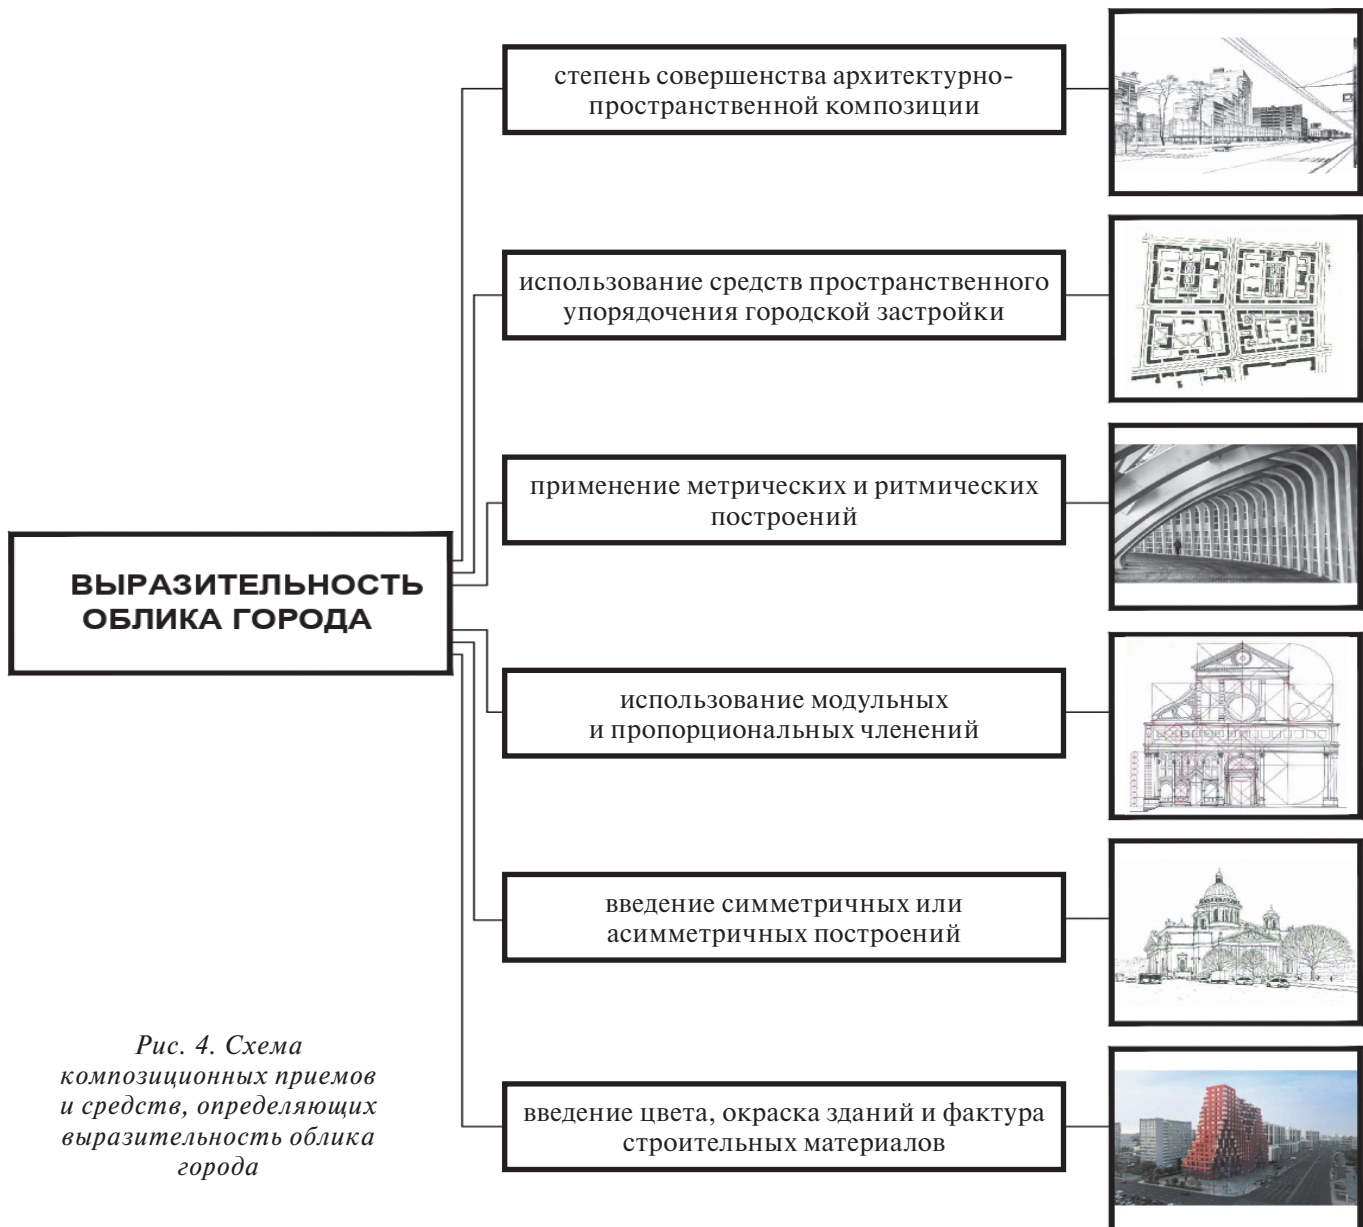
ВЫРАЗИТЕЛЬНОСТЬ ОБЛИКА ГОРОДА

степень совершенства архитектурно-пространственной композиции

использование средств пространственного упорядочения городской застройки

применение метрических и ритмических построений

использование модульных и пропорциональных членений

введение симметричных или асимметричных построений

введение цвета, окраска зданий и фактура строительных материалов

Рис. 4. Схема композиционных приемов и средств, определяющих выразительность облика города